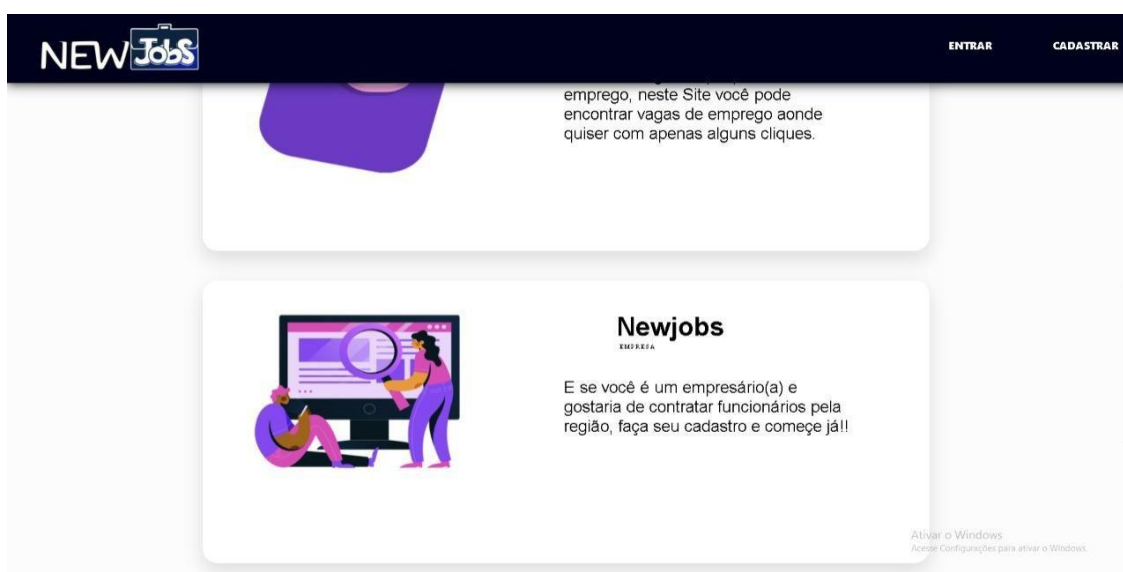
NEW Jobs

ENTRAR CADASTRAR

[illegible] emprego, neste Site você pode encontrar vagas de emprego aonde quiser com apenas alguns cliques.

Newjobs
EMPRESA

E se você é um empresário(a) e gostaria de contratar funcionários pela região, faça seu cadastro e começe já!!

Ativar o Windows
Acesse Configurações para ativar o Windows.